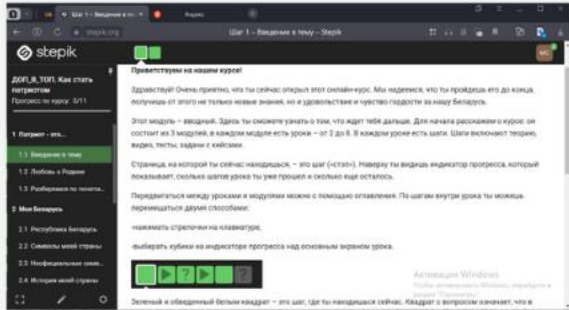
Шаг 1 – Введение в тем
Яндекс
stepik.org
Шаг 1 – Введение в тему – Stepik
stepik
ДОП_В_ТОП. Как стать патриотом
Прогресс по курсу: 0/11
1 Патриот - это...
1.1 Введение в тему
1.2 Любовь к Родине
1.3 Разбираемся по понятия...
2 Моя Беларусь
2.1 Республика Беларусь
2.2 Символы моей страны
2.3 Неофициальные симв...
2.4 История моей страны
Приветствуем на нашем курсе!
Здравствуй! Очень приятно, что ты сейчас открыл этот онлайн-курс. Мы надеемся, что ты пройдешь его до конца, получишь от этого не только новые знания, но и удовольствие и чувство гордости за нашу Беларусь.
Этот модуль – вводный. Здесь ты сможешь узнать о том, что ждет тебя дальше. Для начала расскажем о курсе: он состоит из 3 модулей, в каждом модуле есть уроки – от 2 до 8. В каждом уроке есть шаги. Шаги включают теорию, видео, тесты, задачи с кейсами.
Страница, на которой ты сейчас находишься, – это шаг («степ»). Наверху ты видишь индикатор прогресса, который показывает, сколько шагов урока ты уже прошел и сколько еще осталось.
Передвигаться между уроками и модулями можно с помощью оглавления. По шагам внутри урока ты можешь перемещаться двумя способами:
-нажимать стрелочки на клавиатуре,
-выбирать кубики на индикаторе прогресса над основным экраном урока.
Активация Windows
Чтобы активировать Windows, перейдите в раздел "Параметры".
Зеленый и обведенный белым квадрат – это шаг, где ты находишься сейчас. Квадрат с вопросом означает, что в